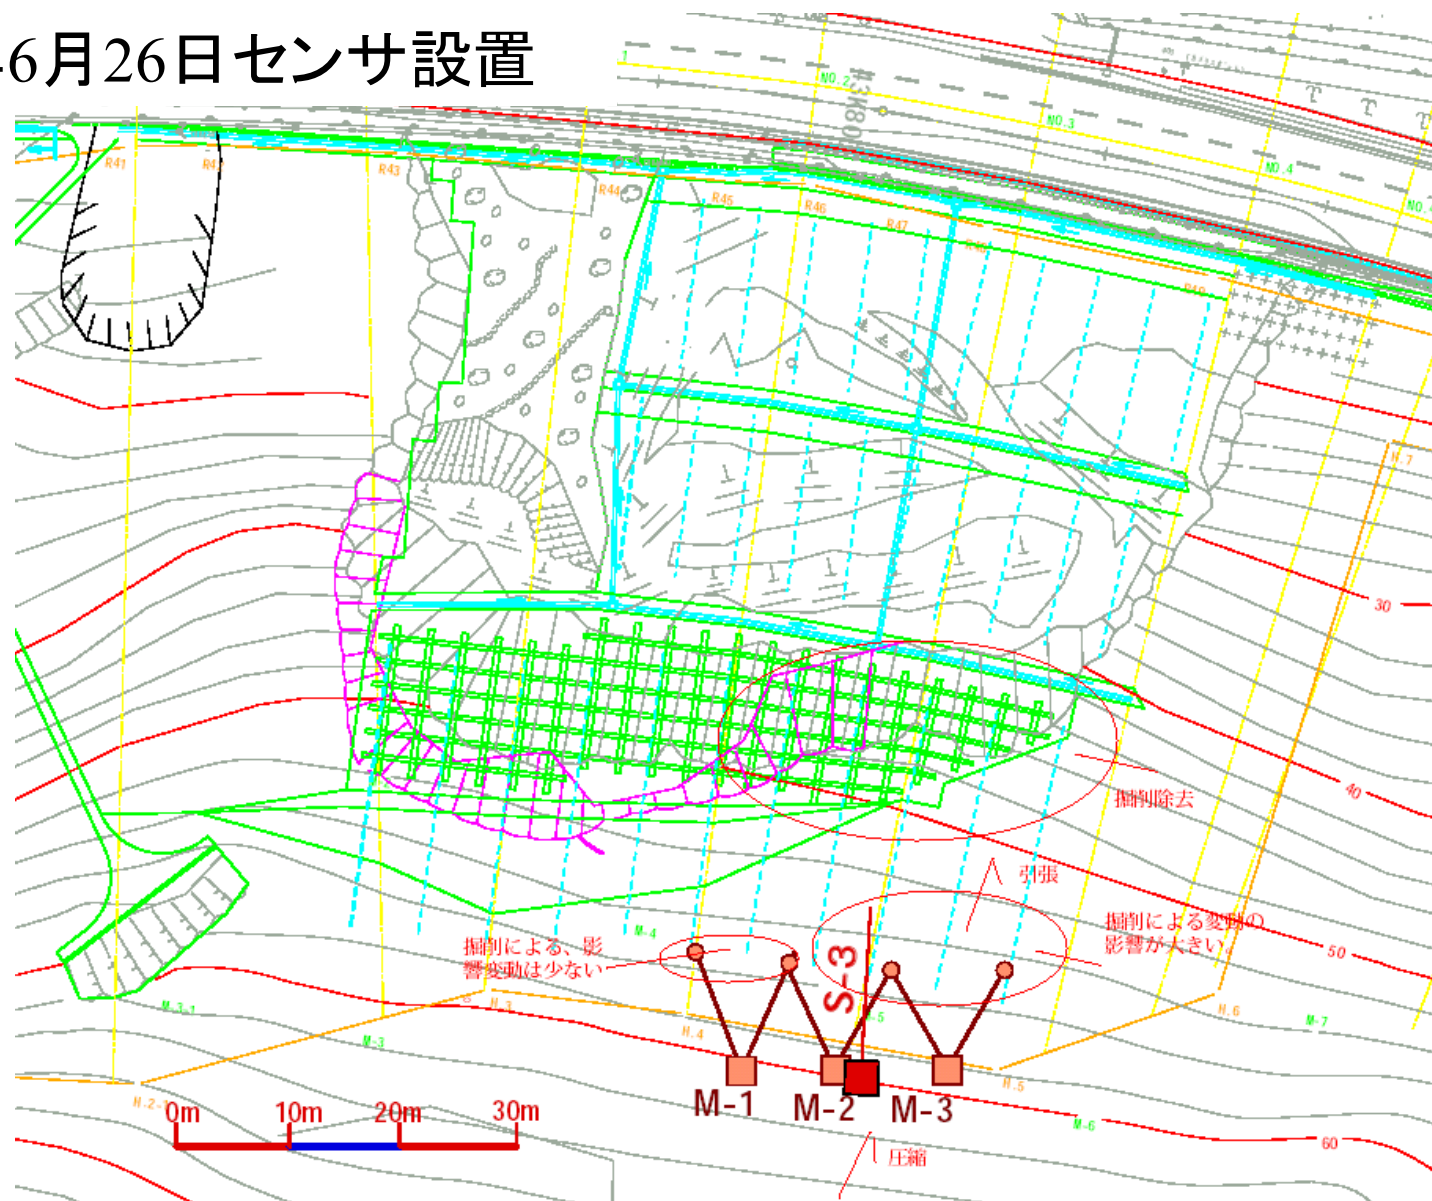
6月26日センサ設置

NO.2
NO.3
NO.4
NO.5
R41
R42
R43
R44
R45
R46
R47
R48
R49
H.7
30
40
50
60
掘削除去
引張
掘削による変動の影響が大きい
掘削による、影響変動は少ない
S-3
M-1
M-2
M-3
H.2
H.3
H.4
H.5
H.6
M-3
M-4
M-5
M-6
M-7
0m
10m
20m
30m
圧縮